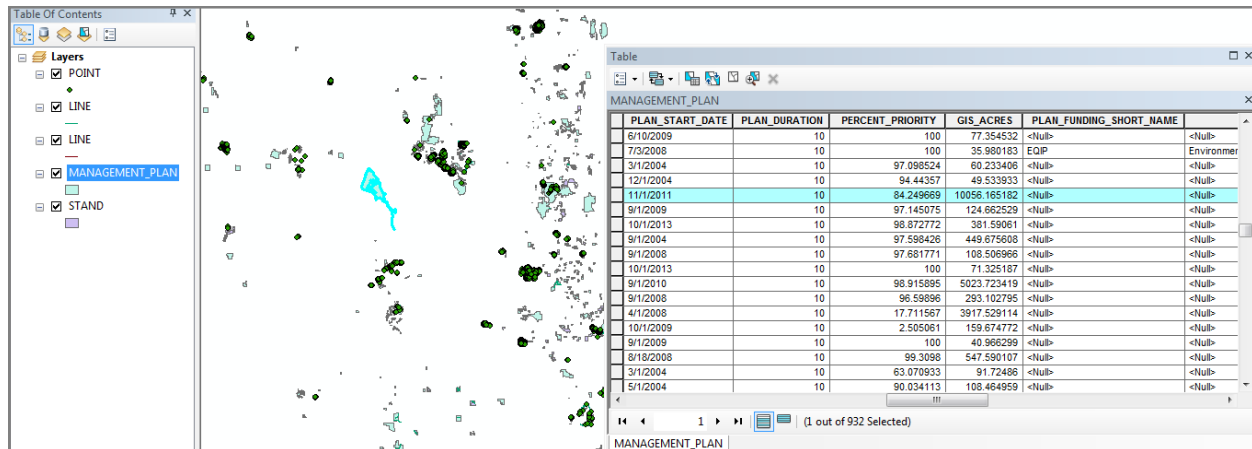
Table Of Contents

Layers
POINT
LINE
LINE
MANAGEMENT_PLAN
STAND

Table

MANAGEMENT_PLAN

| PLAN_START_DATE | PLAN_DURATION | PERCENT_PRIORITY | GIS_ACRES | PLAN_FUNDING_SHORT_NAME | |
|---|---|---|---|---|---|
| 6/10/2009 | 10 | 100 | 77.354532 | <Null> | <Null> |
| 7/3/2008 | 10 | 100 | 35.980183 | EQIP | Environmen |
| 3/1/2004 | 10 | 97.098524 | 60.233406 | <Null> | <Null> |
| 12/1/2004 | 10 | 94.44357 | 49.533933 | <Null> | <Null> |
| 11/1/2011 | 10 | 84.249669 | 10056.165182 | <Null> | <Null> |
| 9/1/2009 | 10 | 97.145075 | 124.662529 | <Null> | <Null> |
| 10/1/2013 | 10 | 98.872772 | 381.59061 | <Null> | <Null> |
| 9/1/2004 | 10 | 97.598426 | 449.675608 | <Null> | <Null> |
| 9/1/2008 | 10 | 97.681771 | 108.506966 | <Null> | <Null> |
| 10/1/2013 | 10 | 100 | 71.325187 | <Null> | <Null> |
| 9/1/2010 | 10 | 98.915895 | 5023.723419 | <Null> | <Null> |
| 9/1/2008 | 10 | 96.59896 | 293.102795 | <Null> | <Null> |
| 4/1/2008 | 10 | 17.711567 | 3917.529114 | <Null> | <Null> |
| 10/1/2009 | 10 | 2.505061 | 159.674772 | <Null> | <Null> |
| 9/1/2009 | 10 | 100 | 40.966299 | <Null> | <Null> |
| 8/18/2008 | 10 | 99.3098 | 547.590107 | <Null> | <Null> |
| 3/1/2004 | 10 | 63.070933 | 91.72486 | <Null> | <Null> |
| 5/1/2004 | 10 | 90.034113 | 108.464959 | <Null> | <Null> |

1 (1 out of 932 Selected)

MANAGEMENT_PLAN